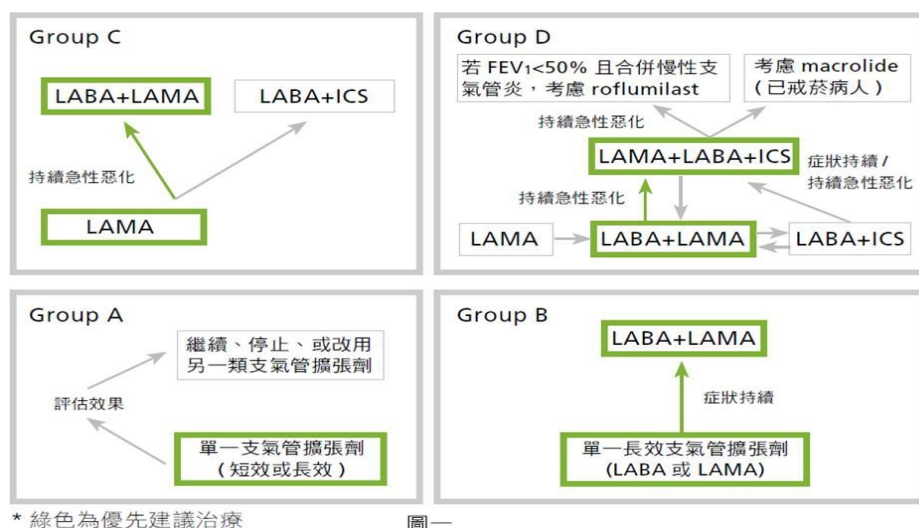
Group C

LABA+LAMA

LABA+ICS

持續急性惡化

LAMA

Group D

若 FEV$_1$<50% 且合併慢性支氣管炎，考慮 roflumilast

考慮 macrolide（已戒菸病人）

持續急性惡化

LAMA+LABA+ICS

症狀持續 / 持續急性惡化

持續急性惡化

LAMA

LABA+LAMA

LABA+ICS

Group A

繼續、停止、或改用另一類支氣管擴張劑

評估效果

單一支氣管擴張劑（短效或長效）

Group B

LABA+LAMA

症狀持續

單一長效支氣管擴張劑 (LABA 或 LAMA)

* 綠色為優先建議治療

圖一